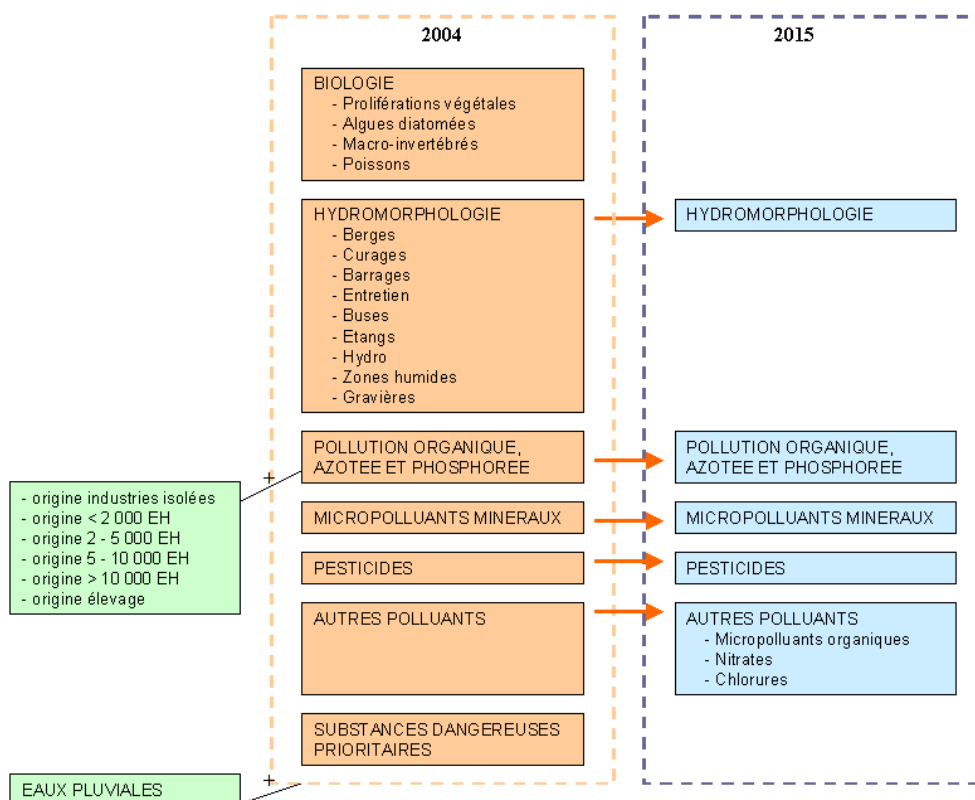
2004

2015

BIOLOGIE
- Proliférations végétales
- Algues diatomées
- Macro-invertébrés
- Poissons

HYDROMORPHOLOGIE
- Berges
- Curages
- Barrages
- Entretien
- Buses
- Etangs
- Hydro
- Zones humides
- Gravières

HYDROMORPHOLOGIE

POLLUTION ORGANIQUE, AZOTEE ET PHOSPHOREE

POLLUTION ORGANIQUE, AZOTEE ET PHOSPHOREE

- origine industries isolées
- origine < 2 000 EH
- origine 2 - 5 000 EH
- origine 5 - 10 000 EH
- origine > 10 000 EH
- origine élevage

+

MICROPOLLUANTS MINERAUX

MICROPOLLUANTS MINERAUX

PESTICIDES

PESTICIDES

AUTRES POLLUANTS

AUTRES POLLUANTS
- Micropolluants organiques
- Nitrates
- Chlorures

SUBSTANCES DANGEREUSES PRIORITAIRES

+

EAUX PLUVIALES